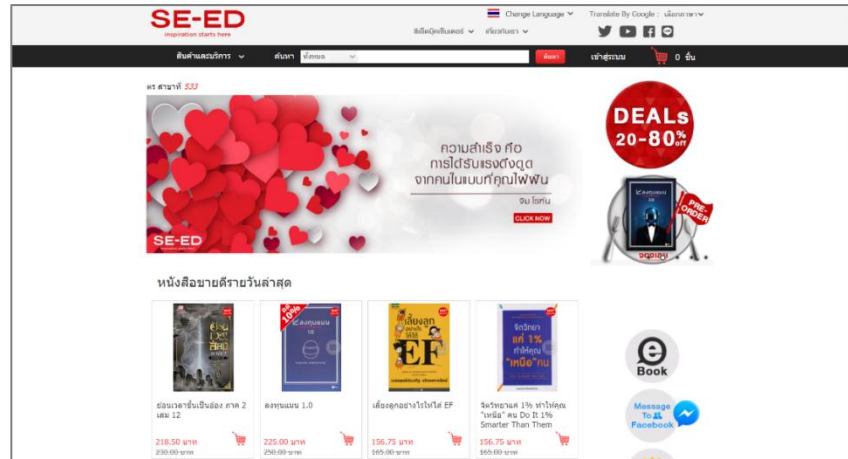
SE-ED
inspiration starts here

Change Language

Translate By Google : เลือกภาษา

ซีเอ็ดบุ๊คเซ็นเตอร์

เกี่ยวกับเรา

สินค้าและบริการ

ค้นหา ทั้งหมด

ค้นหา

เข้าสู่ระบบ

0 ชิ้น

ดร สาขาที่ 533

ความสำเร็จ คือ การได้รับแรงดึงดูด จากคนในแบบที่คุณไฝ่ฝัน

จิม โรห์น

CLICK NOW

SE-ED

DEALS 20-80% off

PRE-ORDER

หนังสือขายดีรายวันล่าสุด

ย้อนเวลาขึ้นเป็นอ๋อง ภาค 2 เล่ม 12

218.50 บาท
230.00 บาท

ลงทุนแมน 1.0

225.00 บาท
250.00 บาท

เลี้ยงลูกอย่างไรให้ได้ EF

156.75 บาท
165.00 บาท

จิตวิทยาแค่ 1% ทำให้คุณ "เหนือ" คน Do It 1% Smarter Than Them

156.75 บาท
165.00 บาท

Book

Message To Facebook